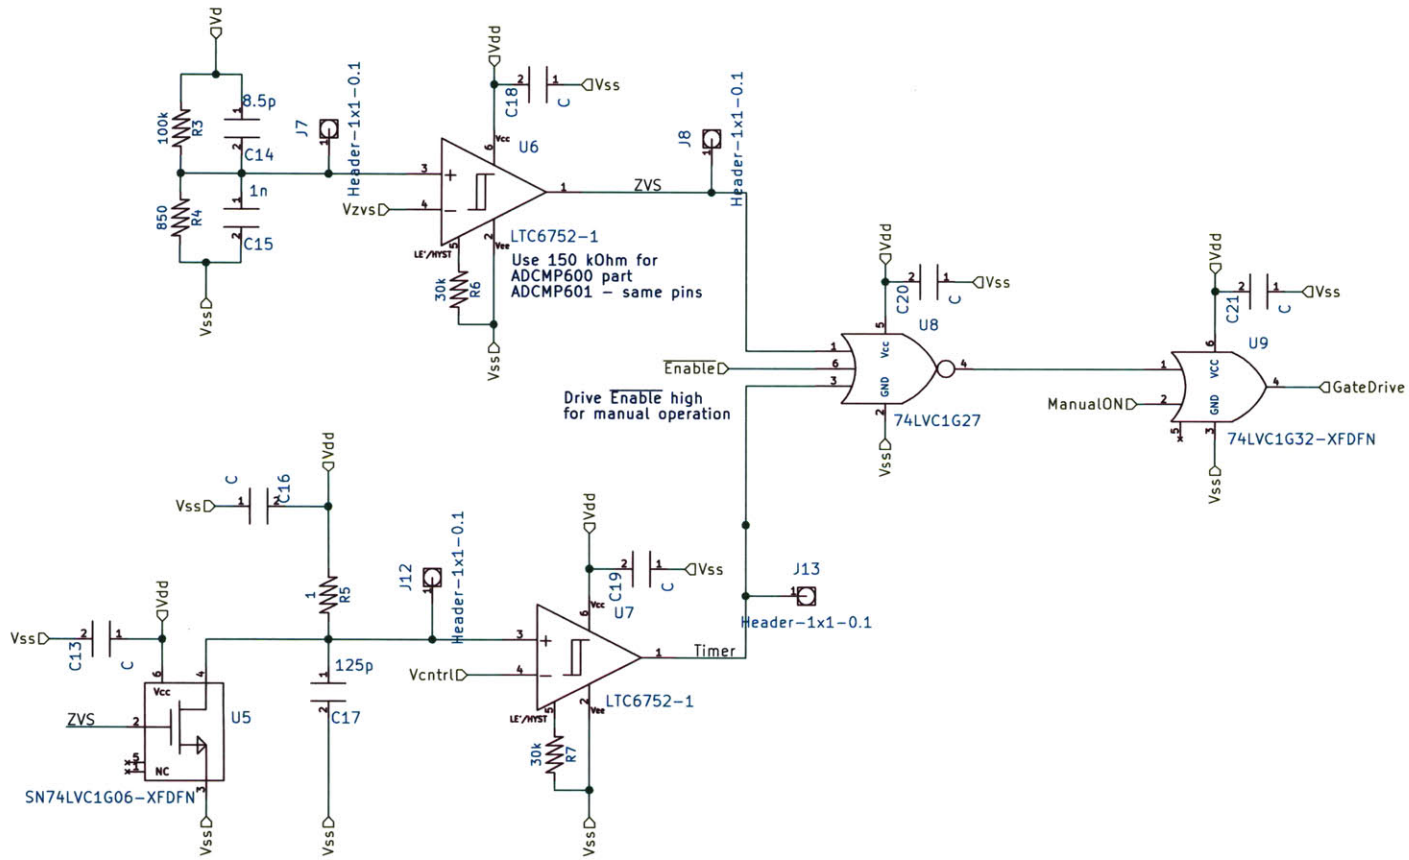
Vd
100k R3
8.5p
C14
1n
850 R4
C15
Vss
J7
Header-1x1-0.1
Vdd
C18
C
Vss
U6
Vcc
Vzvs
LE'/HYST
Vee
LTC6752-1
30k R6
Vss
Use 150 kOhm for ADCMP600 part
ADCMP601 - same pins
ZVS
J8
Header-1x1-0.1
Vdd
C20
C
Vss
U8
Vcc
GND
$\overline{\text{Enable}}$
Drive $\overline{\text{Enable}}$ high for manual operation
74LVC1G27
Vss
Vdd
C21
C
Vss
U9
VCC
GND
GateDrive
ManualON
74LVC1G32-XFDFN
Vss
Vdd
C
C16
Vss
R5
125p
C17
Vss
J12
Header-1x1-0.1
Vdd
C19
C
Vss
U7
Vcc
Vcntrl
LE'/HYST
Vee
LTC6752-1
30k R7
Vss
Timer
J13
Header-1x1-0.1
Vss
C13
C
Vdd
Vcc
ZVS
U5
NC
SN74LVC1G06-XFDFN
Vss